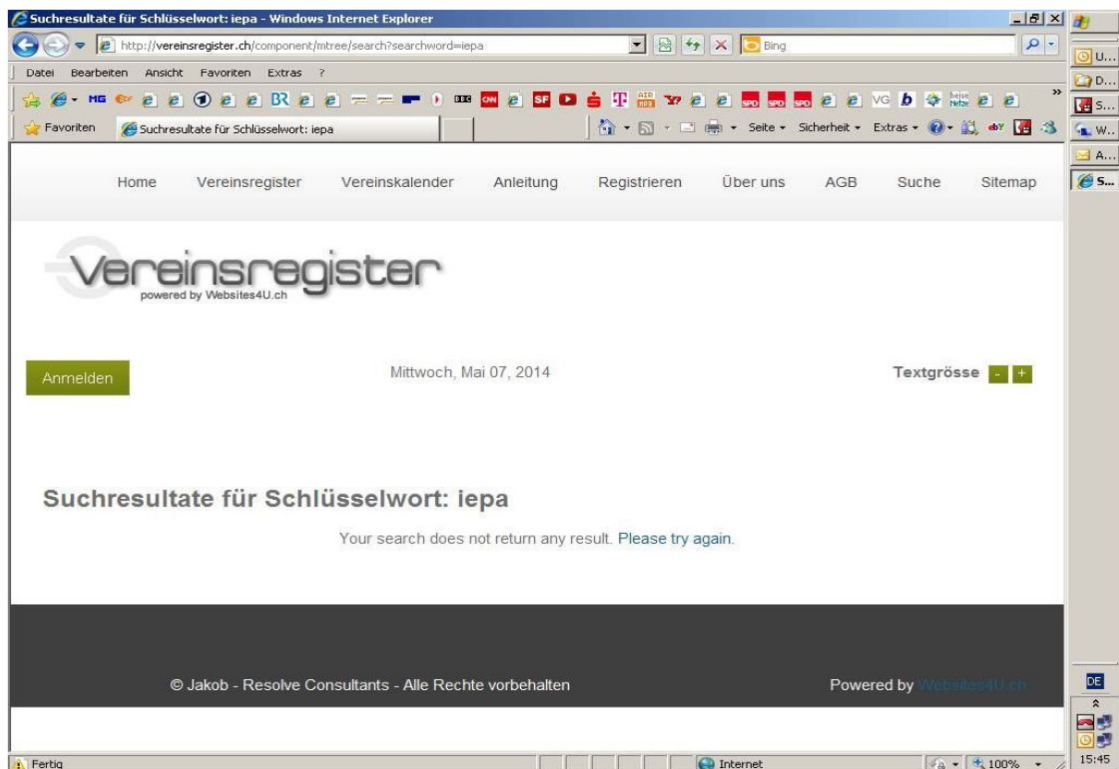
Suchresultate für Schlüsselwort: iepa - Windows Internet Explorer

http://vereinsregister.ch/component/mtree/search?searchword=iepa

Bing

Datei Bearbeiten Ansicht Favoriten Extras ?

Favoriten

Suchresultate für Schlüsselwort: iepa

Seite • Sicherheit • Extras •

Home Vereinsregister Vereinskalender Anleitung Registrieren Über uns AGB Suche Sitemap

Vereinsregister
powered by Websites4U.ch

Anmelden

Mittwoch, Mai 07, 2014

Textgrösse - +

Suchresultate für Schlüsselwort: iepa

Your search does not return any result. Please try again.

© Jakob - Resolve Consultants - Alle Rechte vorbehalten

Powered by Websites4U.ch

Fertig

Internet

100%

U...
D...
S...
W...
A...
S...

DE

15:45